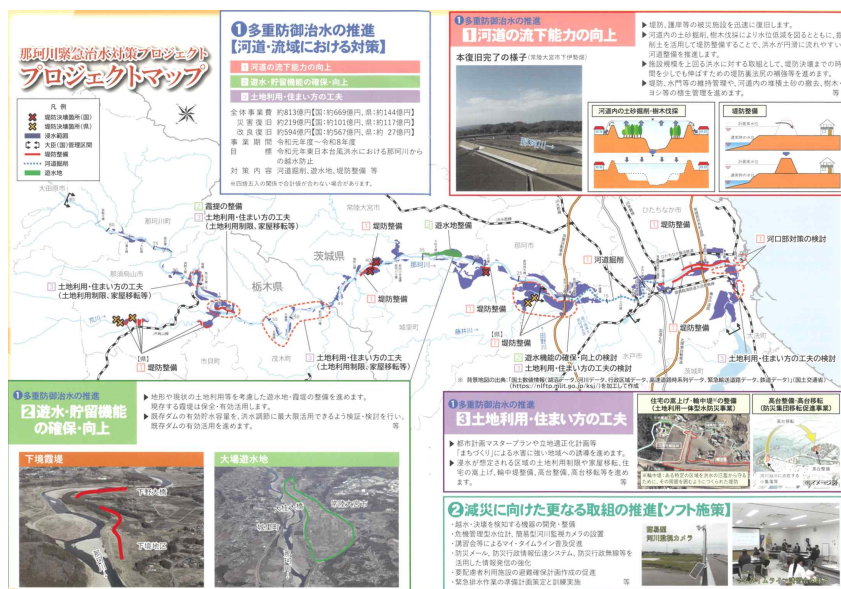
那珂川緊急治水対策プロジェクト
プロジェクトマップ

凡例
堤防決壊箇所(国)
堤防決壊箇所(県)
浸水範囲
大臣(国)管理区間
堤防整備
河道掘削
遊水地

❶多重防御治水の推進
【河道・流域における対策】
1 河道の流下能力の向上
2 遊水機能の確保・向上
3 土地利用・住まい方の工夫

全体事業費 約813億円【国:約669億円、県:約144億円】
災害復旧 約219億円【国:約101億円、県:約117億円】
改良復旧 約594億円【国:約567億円、県:約27億円】
事業期間 令和元年度〜令和8年度
目標 令和元年東日本台風洪水における那珂川からの越水防止
対策内容 河道掘削、遊水地、堤防整備 等
※四捨五入の関係で合計値が合わない場合があります。

❶多重防御治水の推進
1河道の流下能力の向上
本復旧完了の様子(常陸大宮市下伊勢畑)
▶堤防、護岸等の被災施設を迅速に復旧します。
▶河道内の土砂掘削、樹木伐採により水位低減を図るとともに、掘削土を活用して堤防整備することで、洪水が円滑に流れやすい河道整備を推進します。
▶施設規模を上回る洪水に対する取組として、堤防決壊までの時間を少しでも伸ばすための堤防裏法尻の補強等を進めます。
▶堤防、水門等の維持管理や、河道内の堆積土砂の撤去、樹木・ヨシ等の植生管理を進めます。 等
河道内の土砂掘削・樹木伐採
堤防整備

霞堤の整備
土地利用・住まい方の工夫(土地利用制限、家屋移転等)
堤防整備
遊水地整備
河道掘削
河口部対策の検討
茨城県
栃木県
土地利用・住まい方の工夫(土地利用制限、家屋移転等)
堤防整備
堤防整備
堤防整備
土地利用・住まい方の工夫(土地利用制限、家屋移転等)
遊水機能の確保・向上の検討
土地利用・住まい方の工夫の検討
土地利用・住まい方の工夫の検討
常陸大宮市
那珂川町
那須烏山市
茂木町
那珂市
水戸市
ひたちなか市
大田原市
※ 背景地図の出典「国土数値情報(鉄道データ、河川データ、行政区域データ、高速道路時系列データ、緊急輸送道路データ、鉄道データ)(国土交通省)(https://nlftp.mlit.go.jp/ksj/)を加工して作成

❶多重防御治水の推進
2遊水・貯留機能の確保・向上
▶地形や現状の土地利用等を考慮した遊水地・霞堤の整備を進めます。既存する霞堤は保全・有効活用します。
▶既存ダムの有効貯水容量を、洪水調節に最大限活用できるよう検証・検討を行い、既存ダムの有効活用を進めます。 等
下境霞堤
大場遊水地

❶多重防御治水の推進
3土地利用・住まい方の工夫
▶都市計画マスタープランや立地適正化計画等「まちづくり」による水害に強い地域への誘導を進めます。
▶浸水が想定される区域の土地利用制限や家屋移転、住宅の嵩上げ、輪中堤整備、高台整備、高台移転等を進めます。 等
住宅の嵩上げ・輪中堤等の整備(土地利用一体型水防災事業)
高台整備・高台移転(防災集団移転促進事業)

❷減災に向けた更なる取組の推進【ソフト施策】
・越水・決壊を検知する機器の開発・整備
・危機管理型水位計、簡易型河川監視カメラの設置
・講習会等によるマイ・タイムライン普及促進
・防災メール、防災行政情報伝達システム、防災行政無線等を活用した情報発信の強化
・要配慮者利用施設の避難確保計画作成の促進
・緊急排水作業の準備計画策定と訓練実施 等
簡易型河川監視カメラ